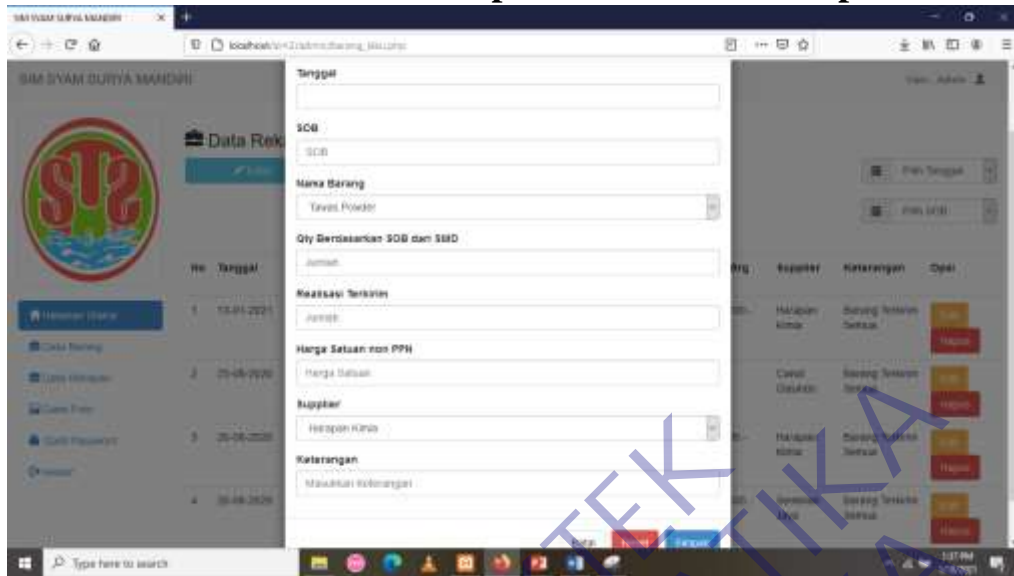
SIM SYAM SURYA MANDIRI
localhost
SIM SYAM SURYA MANDIRI
Data Rek
Tanggal
SOB
SOB
Nama Barang
Tawas Powder
Qty Berdasarkan SOB dari SMD
Jumlah
Realisasi Terkirim
Jumlah
Harga Satuan non PPN
Harga Satuan
Supplier
Harapan Kimia
Keterangan
Masukkan Keterangan
Batal
Simpan
No
Tanggal
Supplier
Keterangan
Opsi
1
2
3
4
Harapan Kimia
Barang Terkirim Semua
Hapus
Pilih Tanggal
Pilih SOB
Type here to search